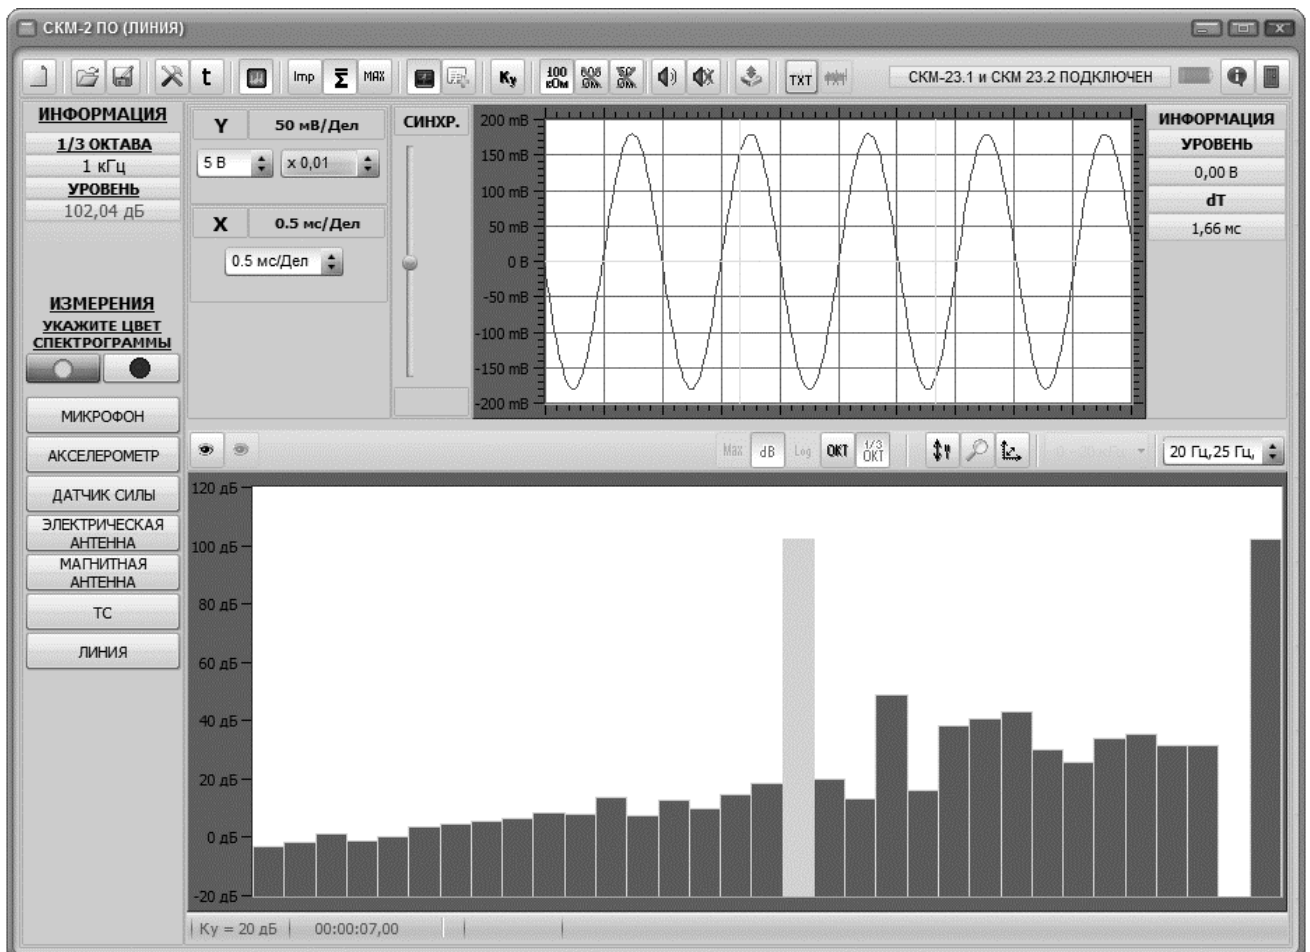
СКМ-2 ПО (ЛИНИЯ)

t Imp Σ MAX Ky 100 кОм 600 Ом 50 Ом TXT СКМ-23.1 и СКМ 23.2 ПОДКЛЮЧЕН

ИНФОРМАЦИЯ
1/3 ОКТАВА
1 кГц
УРОВЕНЬ
102,04 дБ

Y 50 мВ/Дел
5 В
х 0,01

X 0.5 мс/Дел
0.5 мс/Дел

СИНХР.

200 mB
150 mB
100 mB
50 mB
0 B
-50 mB
-100 mB
-150 mB
-200 mB

ИНФОРМАЦИЯ
УРОВЕНЬ
0,00 В
dT
1,66 мс

ИЗМЕРЕНИЯ
УКАЖИТЕ ЦВЕТ СПЕКТРОГРАММЫ

МИКРОФОН
АКСЕЛЕРОМЕТР
ДАТЧИК СИЛЫ
ЭЛЕКТРИЧЕСКАЯ АНТЕННА
МАГНИТНАЯ АНТЕННА
ТС
ЛИНИЯ

Max dB Log ОКТ 1/3 ОКТ
20 Гц,25 Гц,

120 дБ
100 дБ
80 дБ
60 дБ
40 дБ
20 дБ
0 дБ
-20 дБ

Ку = 20 дБ 00:00:07,00